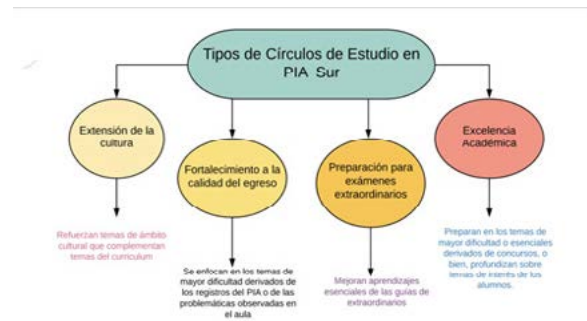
Tipos de Círculos de Estudio en PIA Sur

Extensión de la cultura

Refuerzan temas de ámbito cultural que complementan temas del curriculum

Fortalecimiento a la calidad del egreso

Se enfocan en los temas de mayor dificultad derivados de los registros del PIA o de las problemáticas observadas en el aula

Preparación para exámenes extraordinarios

Mejoran aprendizajes esenciales de las guías de extraordinarios

Excelencia Académica

Preparan en los temas de mayor dificultad o esenciales derivados de concursos, o bien, profundizan sobre temas de interés de los alumnos.